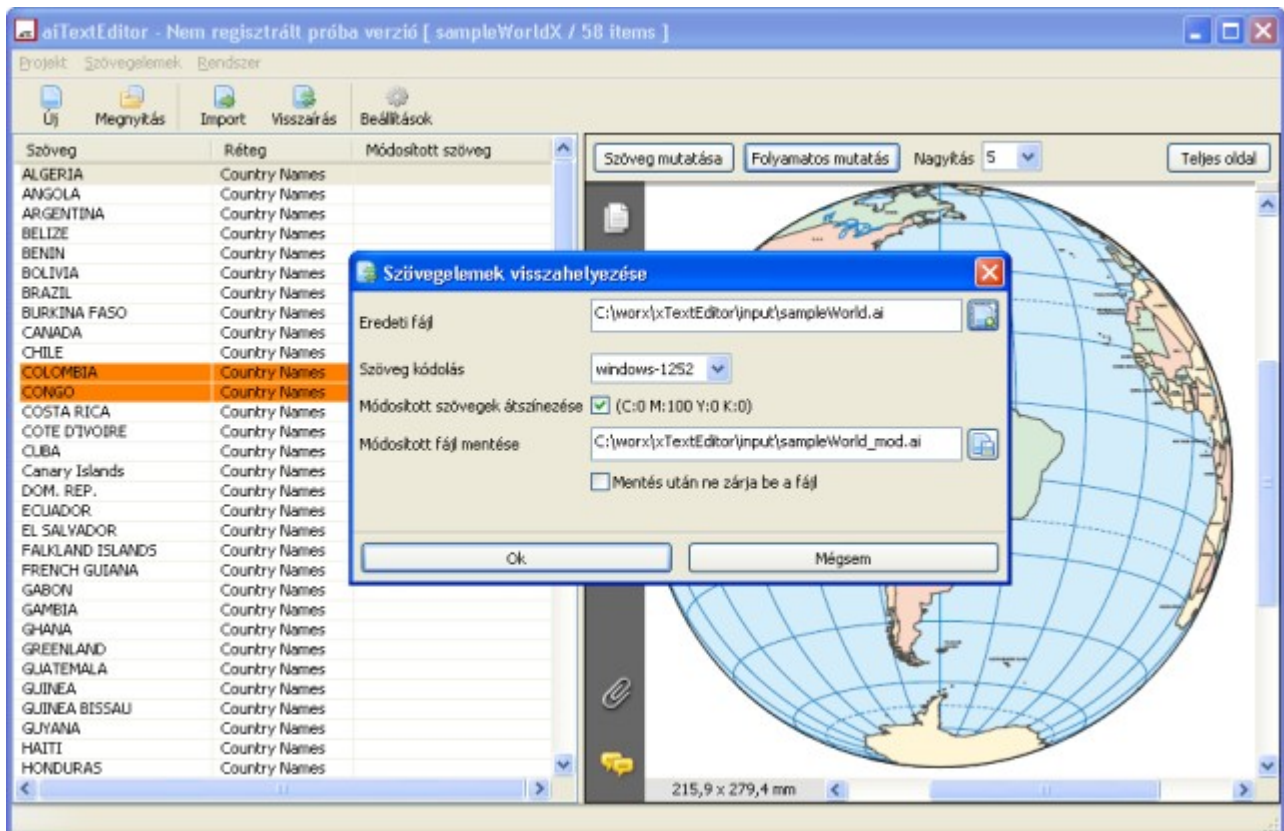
aiTextEditor - Nem regisztrált próba verzió [ sampleWorldX / 58 items ]

Projekt Szövegelemek Rendszer

Új Megnyitás Import Visszaírás Beállítások

| Szöveg | Réteg | Módosított szöveg |
|---|---|---|
| ALGERIA | Country Names | |
| ANGOLA | Country Names | |
| ARGENTINA | Country Names | |
| BELIZE | Country Names | |
| BENIN | Country Names | |
| BOLIVIA | Country Names | |
| BRAZIL | Country Names | |
| BURKINA FASO | Country Names | |
| CANADA | Country Names | |
| CHILE | Country Names | |
| COLOMBIA | Country Names | |
| CONGO | Country Names | |
| COSTA RICA | Country Names | |
| COTE D'IVOIRE | Country Names | |
| CUBA | Country Names | |
| Canary Islands | Country Names | |
| DOM. REP. | Country Names | |
| ECUADOR | Country Names | |
| EL SALVADOR | Country Names | |
| FALKLAND ISLANDS | Country Names | |
| FRENCH GUIANA | Country Names | |
| GABON | Country Names | |
| GAMBIA | Country Names | |
| GHANA | Country Names | |
| GREENLAND | Country Names | |
| GUATEMALA | Country Names | |
| GUINEA | Country Names | |
| GUINEA BISSAU | Country Names | |
| GUYANA | Country Names | |
| HAITI | Country Names | |
| HONDURAS | Country Names | |

Szöveg mutatása Folyamatos mutatás Nagyítás 5 Teljes oldal

Szövegelemek visszahelyezése

Eredeti fájl C:\worx\xTextEditor\input\sampleWorld.ai

Szöveg kódolás windows-1252

Módosított szövegek átszínezése (C:0 M:100 Y:0 K:0)

Módosított fájl mentése C:\worx\xTextEditor\input\sampleWorld_mod.ai

Mentés után ne zárja be a fájl

Ok Mégsem

215,9 x 279,4 mm